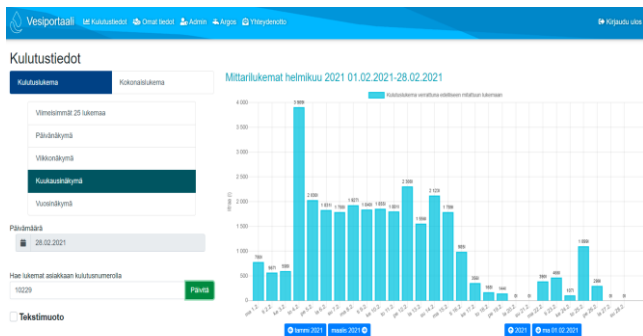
Vesiportaali Kulutustiedot Omat tiedot Admin Argos Yhteydenotto

Kirjaudu ulos

Kulutustiedot

Kulutuslukema | Kokonaislukema

Viimeisimmät 25 lukemaa
Päivänäkymä
Viikkonäkymä
Kuukausinäkymä
Vuosinäkymä

Päivämäärä
28.02.2021

Hae lukemat asiakkaan kulutusnumerolla
10229
Päivitä

Tekstimuoto

Mittarilukemat helmikuu 2021 01.02.2021-28.02.2021

Kulutuslukema verrattuna edelliseen mitattuun lukemaan

4 000
3 500
3 000
2 500
2 000
1 500
1 000
500
0

Litraa (l)

780
571
599
3 826
2 030
1 811
1 780
1 921
1 800
1 800
1 811
2 355
1 550
2 124
1 769
969
350
169
144
0
0
389
495
171
1 086
289
0
0

ma 1.2.
ti 2.2.
ke 3.2.
to 4.2.
pe 5.2.
la 6.2.
su 7.2.
ma 8.2.
ti 9.2.
ke 10.2.
to 11.2.
pe 12.2.
la 13.2.
su 14.2.
ma 15.2.
ti 16.2.
ke 17.2.
to 18.2.
pe 19.2.
la 20.2.
su 21.2.
ma 22.2.
ti 23.2.
ke 24.2.
to 25.2.
pe 26.2.
la 27.2.
su 28.2.

tammi 2021 | maalis 2021 | 2021 | ma 01.02.2021